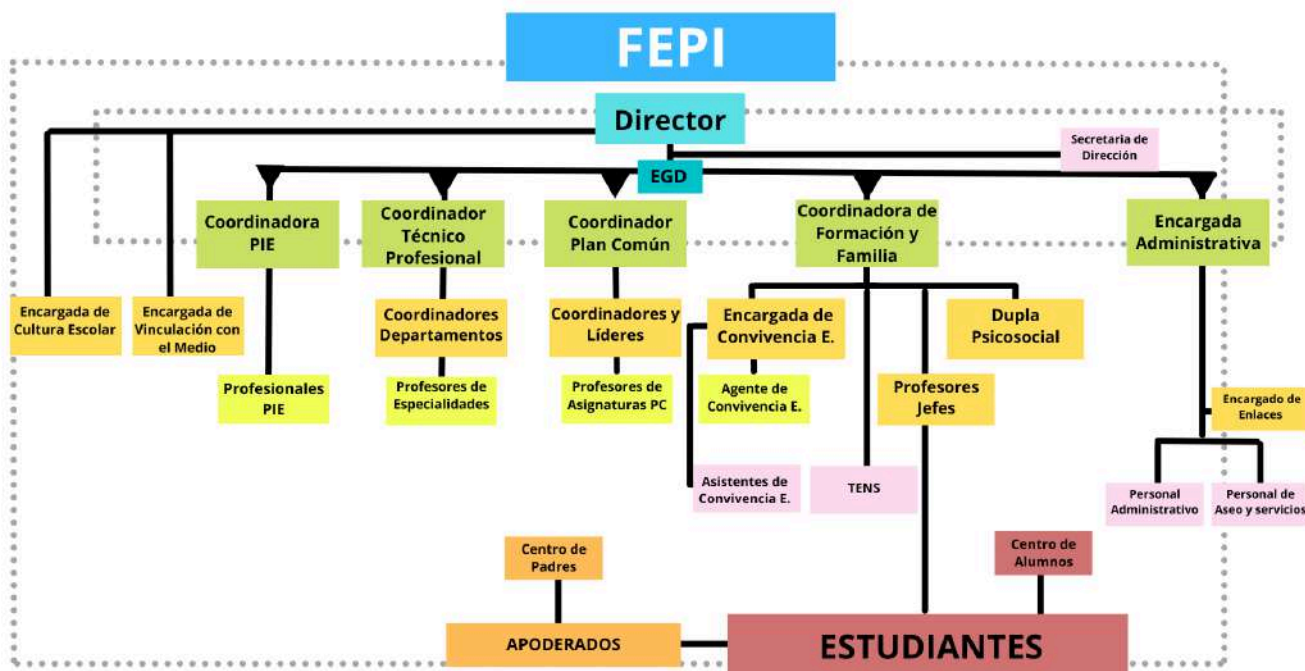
FEPI

Director

Secretaria de Dirección

EGD

Coordinadora PIE

Coordinador Técnico Profesional

Coordinador Plan Común

Coordinadora de Formación y Familia

Encargada Administrativa

Encargada de Cultura Escolar

Encargada de Vinculación con el Medio

Coordinadores Departamentos

Coordinadores y Líderes

Encargada de Convivencia E.

Dupla Psicosocial

Profesionales PIE

Profesores de Especialidades

Profesores de Asignaturas PC

Agente de Convivencia E.

Profesores Jefes

Encargado de Enlaces

Asistentes de Convivencia E.

TENS

Personal Administrativo

Personal de Aseo y servicios

Centro de Padres

Centro de Alumnos

APODERADOS

ESTUDIANTES